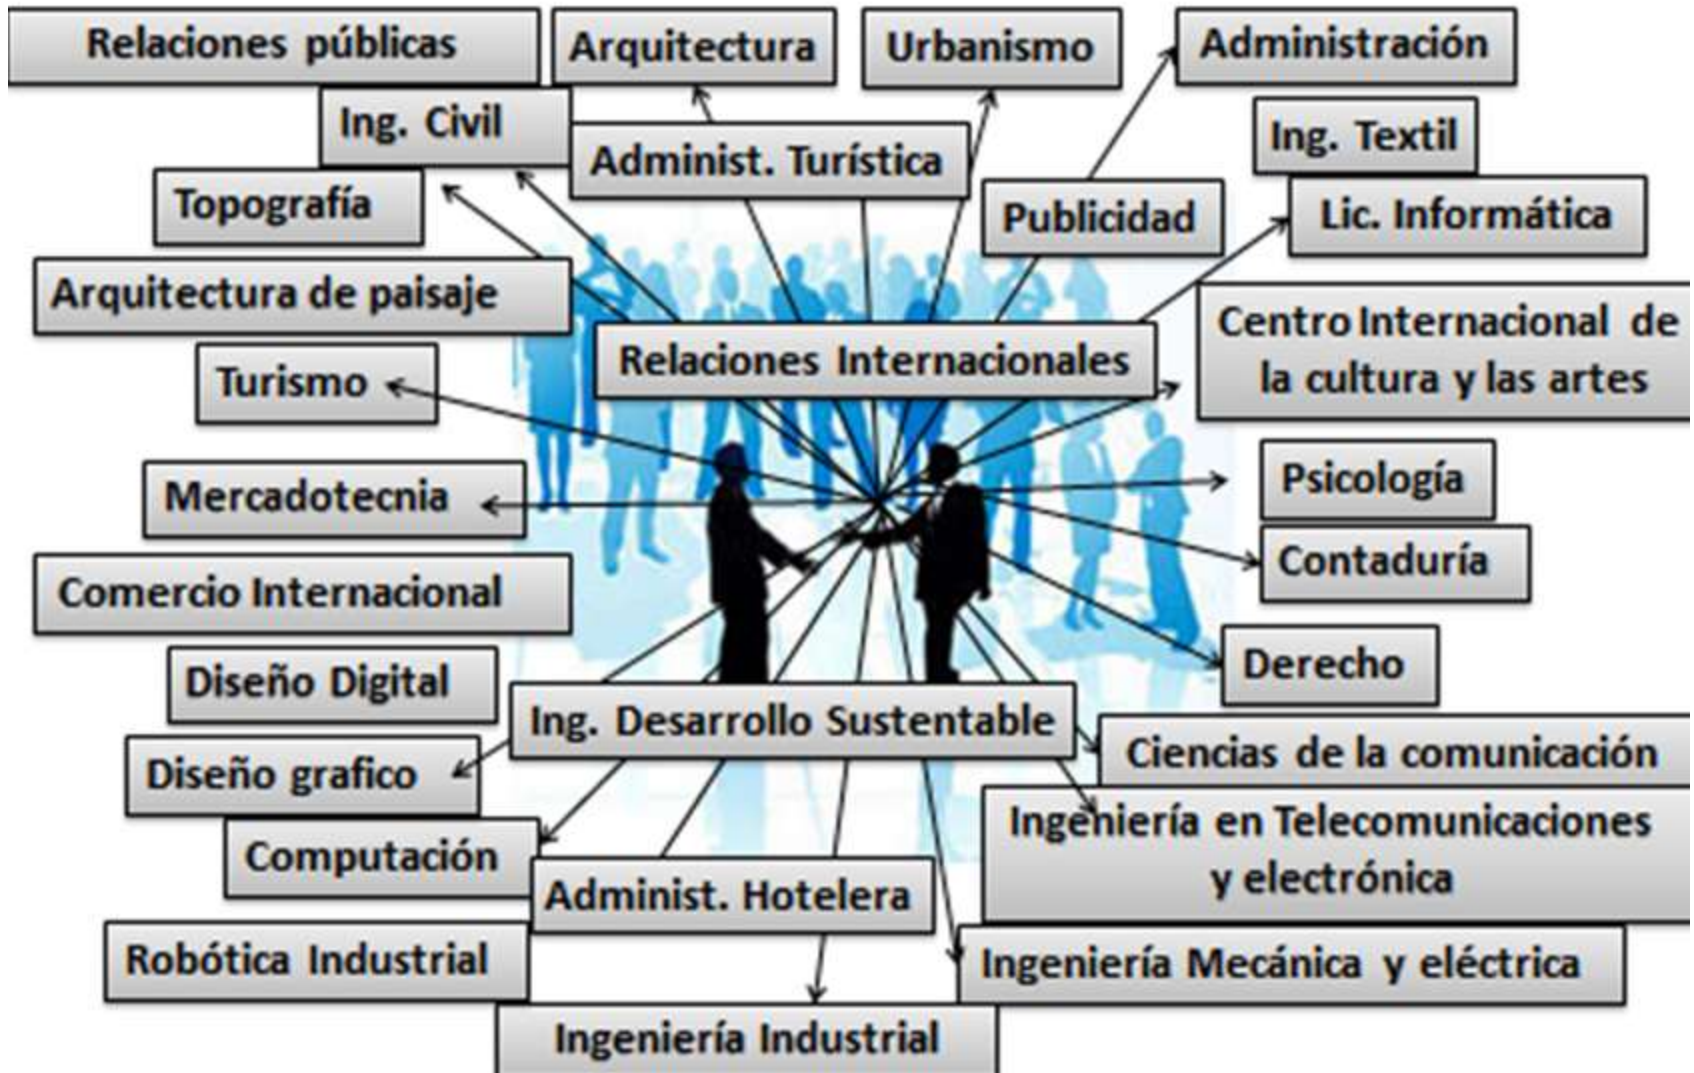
Relaciones públicas

Arquitectura

Urbanismo

Administración

Ing. Civil

Administ. Turística

Ing. Textil

Topografía

Publicidad

Lic. Informática

Arquitectura de paisaje

Centro Internacional de la cultura y las artes

Relaciones Internacionales

Turismo

Psicología

Mercadotecnia

Contaduría

Comercio Internacional

Derecho

Diseño Digital

Ing. Desarrollo Sustentable

Ciencias de la comunicación

Diseño grafico

Ingeniería en Telecomunicaciones y electrónica

Computación

Administ. Hotelera

Robótica Industrial

Ingeniería Mecánica y eléctrica

Ingeniería Industrial